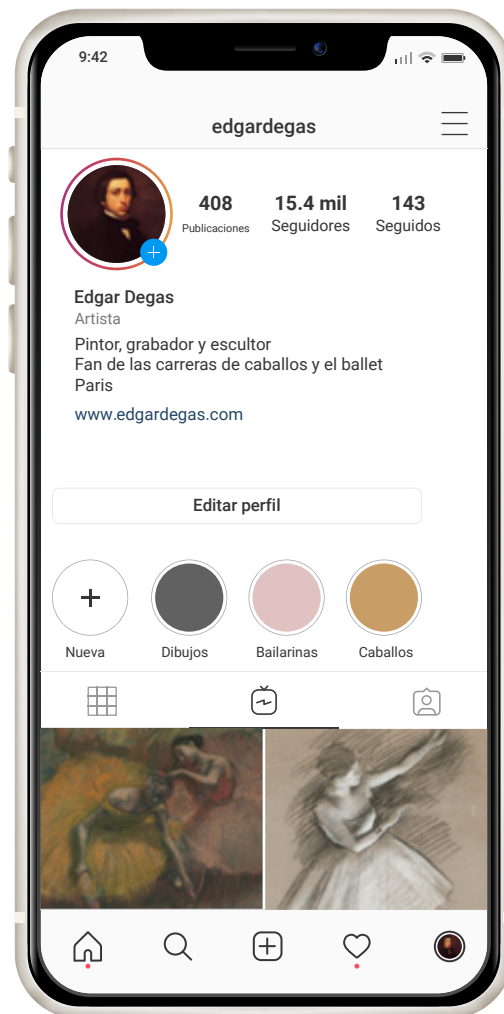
9:42

edgardegas

408
Publicaciones

15.4 mil
Seguidores

143
Seguidos

Edgar Degas
Artista
Pintor, grabador y escultor
Fan de las carreras de caballos y el ballet
Paris
www.edgardegas.com

Editar perfil

Nueva
Dibujos
Bailarinas
Caballos